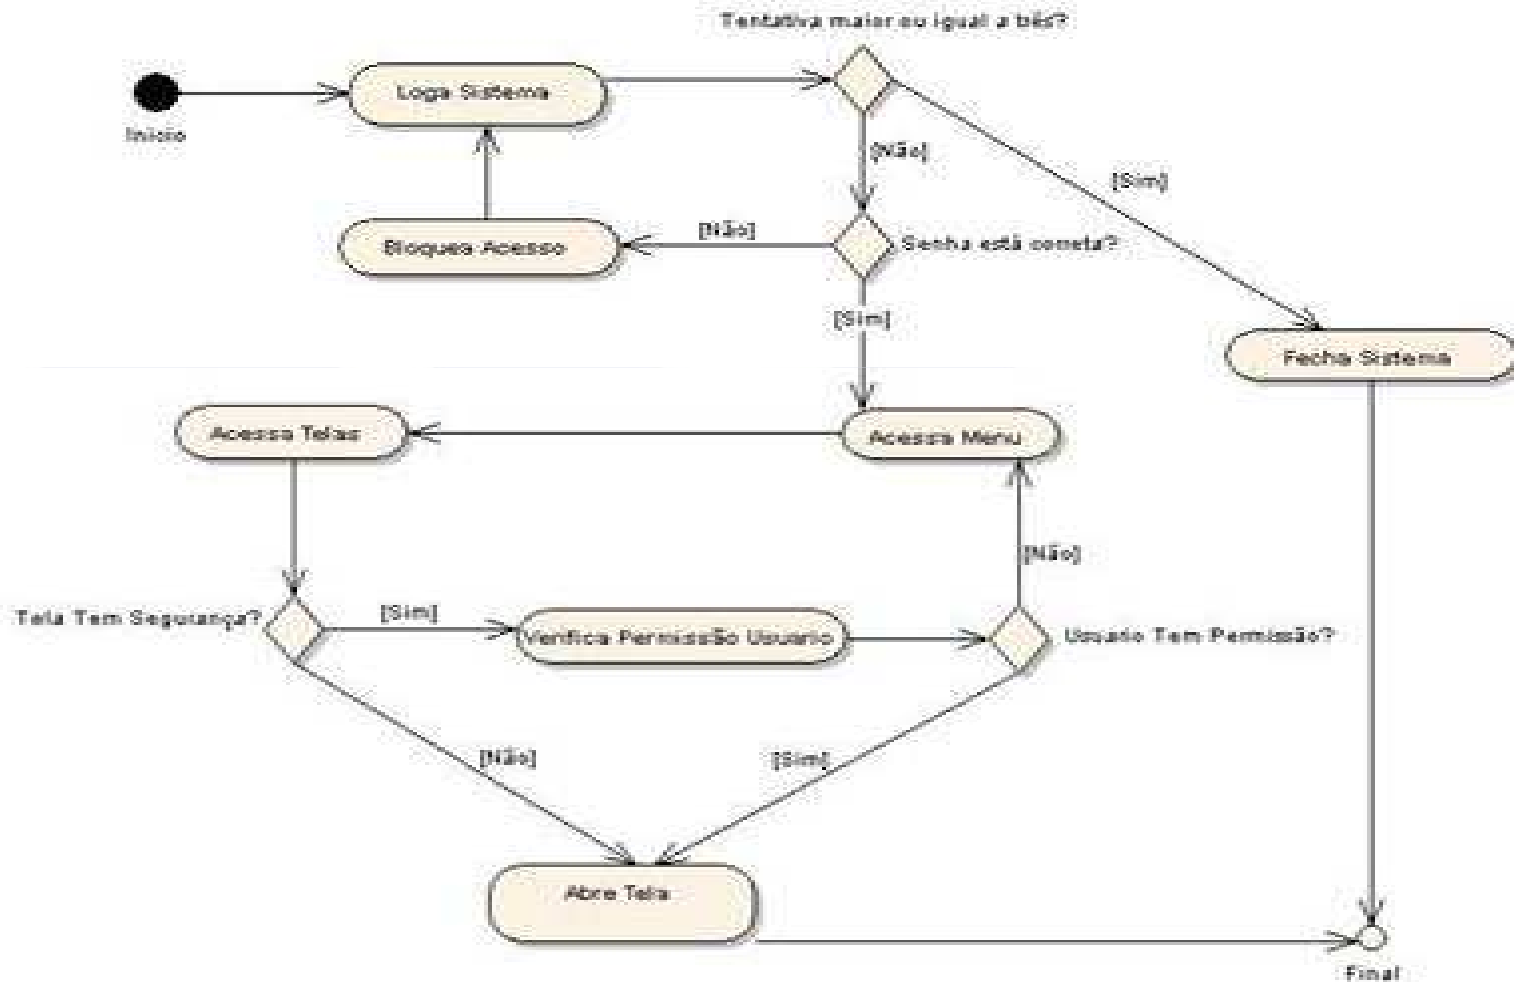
Tentativa maior ou igual a três?

Inicio

Loga Sistema

[Não]

[Sim]

Bloqueia Acesso

[Não]

Senha está correta?

[Sim]

Fecha Sistema

Acessa Telas

Acessa Menu

[Não]

Tela Tem Segurança?

[Sim]

Verifica Permissão Usuario

Usuario Tem Permissão?

[Não]

[Sim]

Abre Tela

Final